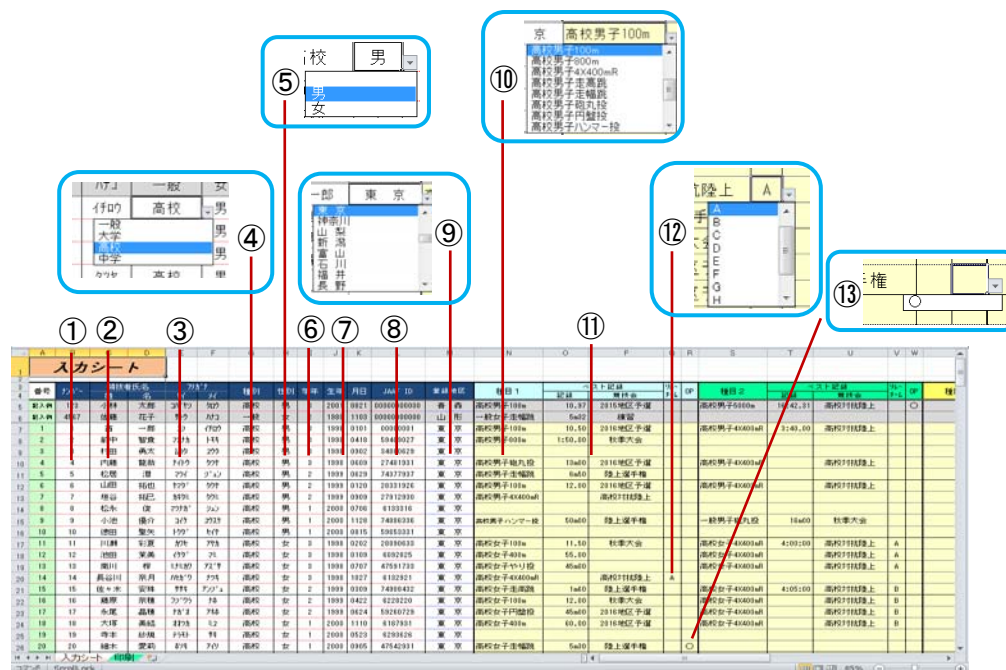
校　男
⑤
男
女

京　高校男子100m
高校男子100m
高校男子800m
高校男子4X400mR
高校男子走高跳
高校男子走幅跳
高校男子砲丸投
高校男子円盤投
高校男子ハンマー投
⑩

ﾊﾅｺ　一般　女
ｲﾁﾛｳ　高校　男
一般
大学
高校
中学
④

一郎　東京
東京
神奈川
山梨
新潟
富山
石川
福井
長野
⑨

陸上　A
A
B
C
D
E
F
G
H
⑫

権
⑬

① ② ③ ⑥ ⑦ ⑧ ⑪

入力シート

| 番号 | ナンバー | 競技者氏名 | | フリガナ | | 種別 | 性別 | 学年 | 生年 | 月日 | JAAF ID | 登録地区 | 種目１ | 記録 | 備考 | リレーチーム | OP | 種目２ | 記録 | 備考 | リレーチーム | OP |
|---|---|---|---|---|---|---|---|---|---|---|---|---|---|---|---|---|---|---|---|---|---|---|
| 記入例 | 123 | 陸上 | 太郎 | ﾘｸｼﾞｮｳ | ﾀﾛｳ | 高校 | 男 | 3 | 2001 | 0821 | 00000000000 | 青森 | 高校男子100m | 10.37 | 2015地区予選 | | | 高校男子5000m | 16:42.31 | 高校対抗陸上 | | ○ |
| 記入例 | 4567 | 佐藤 | 花子 | ｻﾄｳ | ﾊﾅｺ | 一般 | 女 | | 1986 | 1108 | 00000000000 | 山形 | 一般女子走幅跳 | 5m32 | 練習 | | | | | | | |
| 1 | 1 | 吉 | 一郎 | ﾖｼ | ｲﾁﾛｳ | 高校 | 男 | 3 | 1998 | 0101 | 00000001 | 東京 | 高校男子100m | 10.50 | 2016地区予選 | | | 高校男子4X400mR | 3:40.00 | 高校対抗陸上 | | |
| 2 | 2 | 新中 | 智貴 | ｼﾝﾅｶ | ﾄﾓｷ | 高校 | 男 | 3 | 1998 | 0410 | 50400027 | 東京 | 高校男子800m | 1:50.00 | 秋季大会 | | | | | | | |
| 3 | 3 | 村田 | 典太 | ﾑﾗﾀ | ﾉﾘﾀ | 高校 | 男 | 3 | 1999 | 0302 | 54000029 | 東京 | | | | | | | | | | |
| 4 | 4 | 内藤 | 龍助 | ﾅｲﾄｳ | ﾘｭｳｽｹ | 高校 | 男 | 3 | 1998 | 0609 | 27481331 | 東京 | 高校男子砲丸投 | 13m00 | 2016地区予選 | | | 高校男子4X400mR | | 高校対抗陸上 | | |
| 5 | 5 | 松尾 | 潤 | ﾏﾂｵ | ｼﾞｭﾝ | 高校 | 男 | 2 | 1999 | 0629 | 74377937 | 東京 | 高校男子走幅跳 | 6m50 | 陸上選手権 | | | | | | | |
| 6 | 6 | 山田 | 祐也 | ﾔﾏﾀﾞ | ﾕｳﾔ | 高校 | 男 | 2 | 1999 | 0120 | 20331926 | 東京 | 高校男子100m | 12.80 | 2016地区予選 | | | 高校男子4X400mR | | | | |
| 7 | 7 | 堀谷 | 昭己 | ﾎﾘﾀﾆ | ｼｮｳｷ | 高校 | 男 | 2 | 1999 | 0909 | 27912930 | 東京 | 高校男子4X400mR | | 高校対抗陸上 | | | | | | | |
| 8 | 8 | 松永 | 涼 | ﾏﾂﾅｶﾞ | ﾘｮｳ | 高校 | 男 | 1 | 2000 | 0706 | 6133316 | 東京 | | | | | | | | | | |
| 9 | 9 | 小池 | 優介 | ｺｲｹ | ﾕｳｽｹ | 高校 | 男 | 1 | 2000 | 1120 | 74386336 | 東京 | 高校男子ハンマー投 | 50m00 | 陸上選手権 | | | 一般男子砲丸投 | 15m00 | 秋季大会 | | |
| 10 | 10 | 徳田 | 聖矢 | ﾄｸﾀﾞ | ｾｲﾔ | 高校 | 男 | 1 | 2000 | 0615 | 50650331 | 東京 | | | | | | | | | | |
| 11 | 11 | 川瀬 | 彩恵 | ｶﾜｾ | ｻｴ | 高校 | 女 | 3 | 1998 | 0262 | 20090633 | 東京 | 高校女子100m | 11.50 | 秋季大会 | | | 高校女子4X400mR | 4:00:00 | 高校対抗陸上 | A | |
| 12 | 12 | 池田 | 実美 | ｲｹﾀﾞ | ﾐﾐ | 高校 | 女 | 3 | 1998 | 0109 | 6092825 | 東京 | 高校女子400m | 55.00 | | | | 高校女子4X400mR | | 高校対抗陸上 | A | |
| 13 | 13 | 園川 | 梓 | ｿﾉｶﾜ | ｱｽﾞｻ | 高校 | 女 | 3 | 1998 | 0707 | 47591733 | 東京 | 高校女子やり投 | 45m00 | | | | 高校女子4X400mR | | 高校対抗陸上 | A | |
| 14 | 14 | 長谷川 | 奈月 | ﾊｾｶﾞﾜ | ﾅﾂｷ | 高校 | 女 | 3 | 1998 | 1827 | 6132921 | 東京 | 高校女子4X400mR | | 高校対抗陸上 | A | | | | | | |
| 15 | 15 | 佐々木 | 安祥 | ｻｻｷ | ｱﾝｼﾞｮｳ | 高校 | 女 | 2 | 1999 | 0039 | 74966432 | 東京 | 高校女子走高跳 | 1m60 | 2016地区予選 | | | 高校女子4X400mR | 4:05:00 | 高校対抗陸上 | B | |
| 16 | 16 | 藤原 | 茉穂 | ﾌｼﾞﾜﾗ | ﾏﾎ | 高校 | 女 | 2 | 1999 | 0422 | 6228220 | 東京 | 高校女子100m | 12.00 | 秋季大会 | | | 高校女子4X400mR | | 高校対抗陸上 | B | |
| 17 | 17 | 永尾 | 晶穂 | ﾅｶﾞｵ | ｱｷﾎ | 高校 | 女 | 2 | 1999 | 0624 | 59260729 | 東京 | 高校女子円盤投 | 45m00 | 2016地区予選 | | | 高校女子4X400mR | | 高校対抗陸上 | B | |
| 18 | 18 | 大塚 | 美結 | ｵｵﾂｶ | ﾐﾕ | 高校 | 女 | 1 | 2000 | 1110 | 6107931 | 東京 | 高校女子400m | 60.00 | 2016地区予選 | | | 高校女子4X400mR | | 高校対抗陸上 | B | |
| 19 | 19 | 寺本 | 紗瑛 | ﾃﾗﾓﾄ | ｻｴ | 高校 | 女 | 1 | 2000 | 0523 | 6293626 | 東京 | | | | | | | | | | |
| 20 | 20 | 細木 | 愛莉 | ﾎｿｷ | ｱｲﾘ | 高校 | 女 | 1 | 2000 | 0905 | 47542931 | 東京 | 高校女子走幅跳 | 5m00 | 陸上選手権 | | ○ | | | | | |

入力シート　印刷